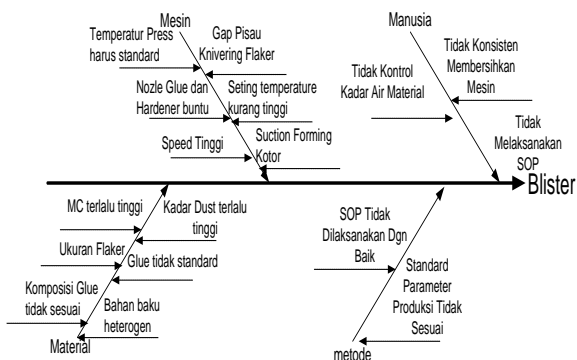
Mesin

Temperatur Press harus standard

Gap Pisau Knivering Flaker

Nozle Glue dan Hardener buntu

Seting temperature kurang tinggi

Speed Tinggi

Suction Forming Kotor

Manusia

Tidak Konsisten Membersihkan Mesin

Tidak Kontrol Kadar Air Material

Tidak Melaksanakan SOP

Blister

MC terlalu tinggi

Kadar Dust terlalu tinggi

Ukuran Flaker

Glue tidak standard

Komposisi Glue tidak sesuai

Bahan baku heterogen

Material

SOP Tidak Dilaksanakan Dgn Baik

Standard Parameter Produksi Tidak Sesuai

metode